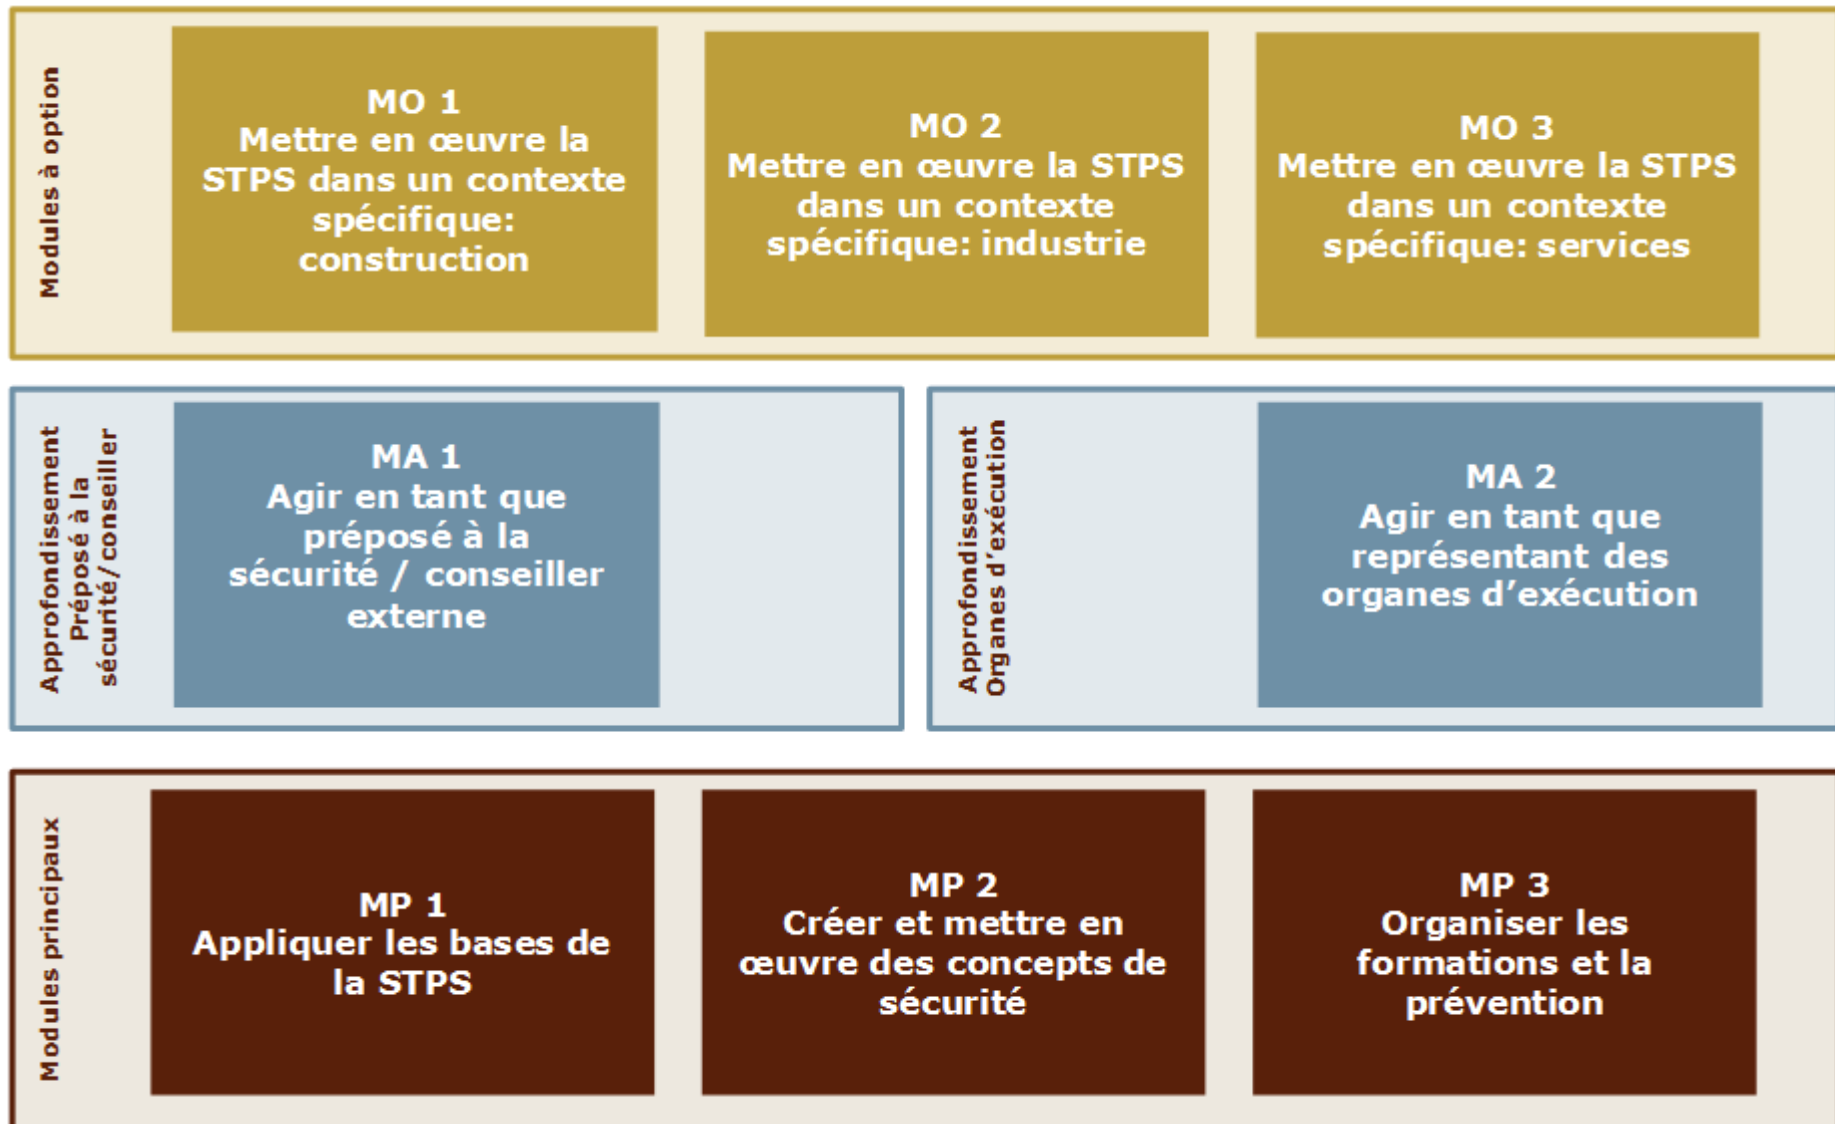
Modules à option

MO 1
Mettre en œuvre la STPS dans un contexte spécifique: construction

MO 2
Mettre en œuvre la STPS dans un contexte spécifique: industrie

MO 3
Mettre en œuvre la STPS dans un contexte spécifique: services

Approfondissement Préposé à la sécurité/conseiller

MA 1
Agir en tant que préposé à la sécurité / conseiller externe

Approfondissement Organes d'exécution

MA 2
Agir en tant que représentant des organes d'exécution

Modules principaux

MP 1
Appliquer les bases de la STPS

MP 2
Créer et mettre en œuvre des concepts de sécurité

MP 3
Organiser les formations et la prévention